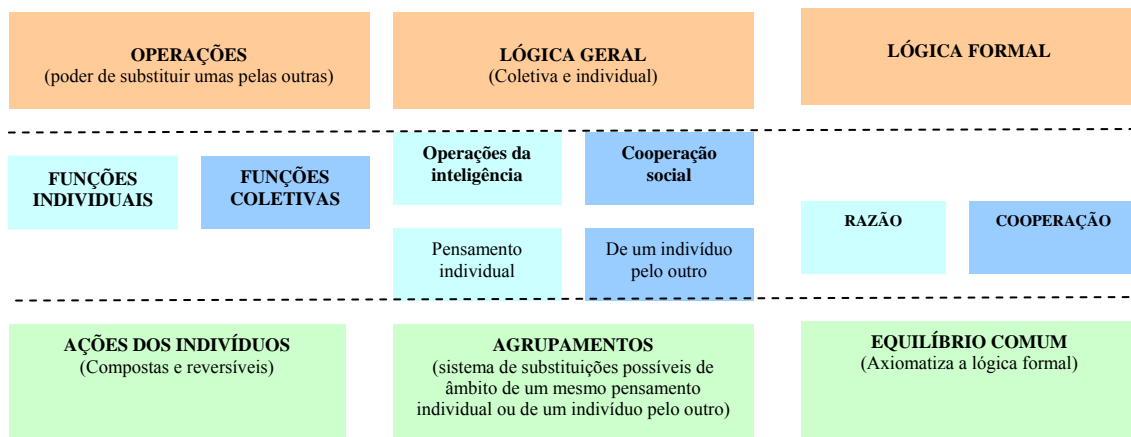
**OPERAÇÕES**
(poder de substituir umas pelas outras)

**LÓGICA GERAL**
(Coletiva e individual)

**LÓGICA FORMAL**

**FUNÇÕES INDIVIDUAIS**

**FUNÇÕES COLETIVAS**

**Operações da inteligência**

**Cooperação social**

Pensamento individual

De um indivíduo pelo outro

**RAZÃO**

**COOPERAÇÃO**

**AÇÕES DOS INDIVÍDUOS**
(Compostas e reversíveis)

**AGRUPAMENTOS**
(sistema de substituições possíveis de âmbito de um mesmo pensamento individual ou de um indivíduo pelo outro)

**EQUILÍBRIO COMUM**
(Axiomatiza a lógica formal)